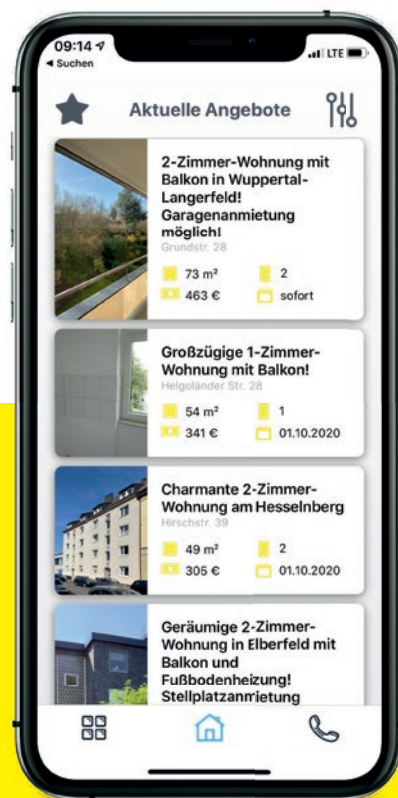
09:14
◂ Suchen
LTE

Aktuelle Angebote

2-Zimmer-Wohnung mit Balkon in Wuppertal-Langerfeld! Garagenanmietung möglich!
Grundstr. 28
73 m²
2
463 €
sofort

Großzügige 1-Zimmer-Wohnung mit Balkon!
Helgoländer Str. 28
54 m²
1
341 €
01.10.2020

Charmante 2-Zimmer-Wohnung am Hesselnberg
Hirschstr. 39
49 m²
2
305 €
01.10.2020

Geräumige 2-Zimmer-Wohnung in Elberfeld mit Balkon und Fußbodenheizung! Stellplatzanmietung